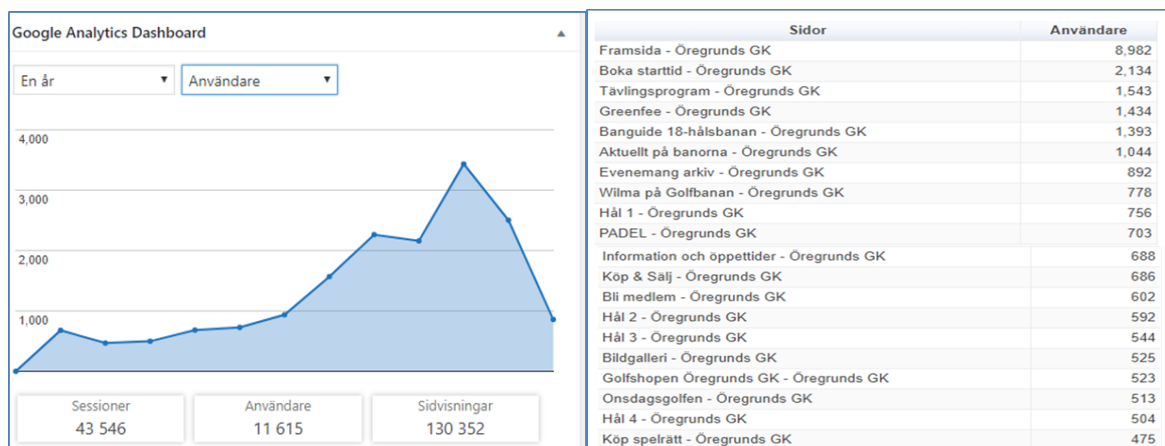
Google Analytics Dashboard

En år
Användare

4,000
3,000
2,000
1,000

Sessioner
43 546

Användare
11 615

Sidvisningar
130 352

| Sidor | Användare |
|---|---|
| Framsida - Öregrunds GK | 8,982 |
| Boka starttid - Öregrunds GK | 2,134 |
| Tävlingsprogram - Öregrunds GK | 1,543 |
| Greenfee - Öregrunds GK | 1,434 |
| Banguide 18-hålsbanan - Öregrunds GK | 1,393 |
| Aktuellt på banorna - Öregrunds GK | 1,044 |
| Evenemang arkiv - Öregrunds GK | 892 |
| Wilma på Golfbanan - Öregrunds GK | 778 |
| Hål 1 - Öregrunds GK | 756 |
| PADEL - Öregrunds GK | 703 |
| Information och öppettider - Öregrunds GK | 688 |
| Köp & Sälj - Öregrunds GK | 686 |
| Bli medlem - Öregrunds GK | 602 |
| Hål 2 - Öregrunds GK | 592 |
| Hål 3 - Öregrunds GK | 544 |
| Bildgalleri - Öregrunds GK | 525 |
| Golfshopen Öregrunds GK - Öregrunds GK | 523 |
| Onsdagsgolfen - Öregrunds GK | 513 |
| Hål 4 - Öregrunds GK | 504 |
| Köp spelrätt - Öregrunds GK | 475 |